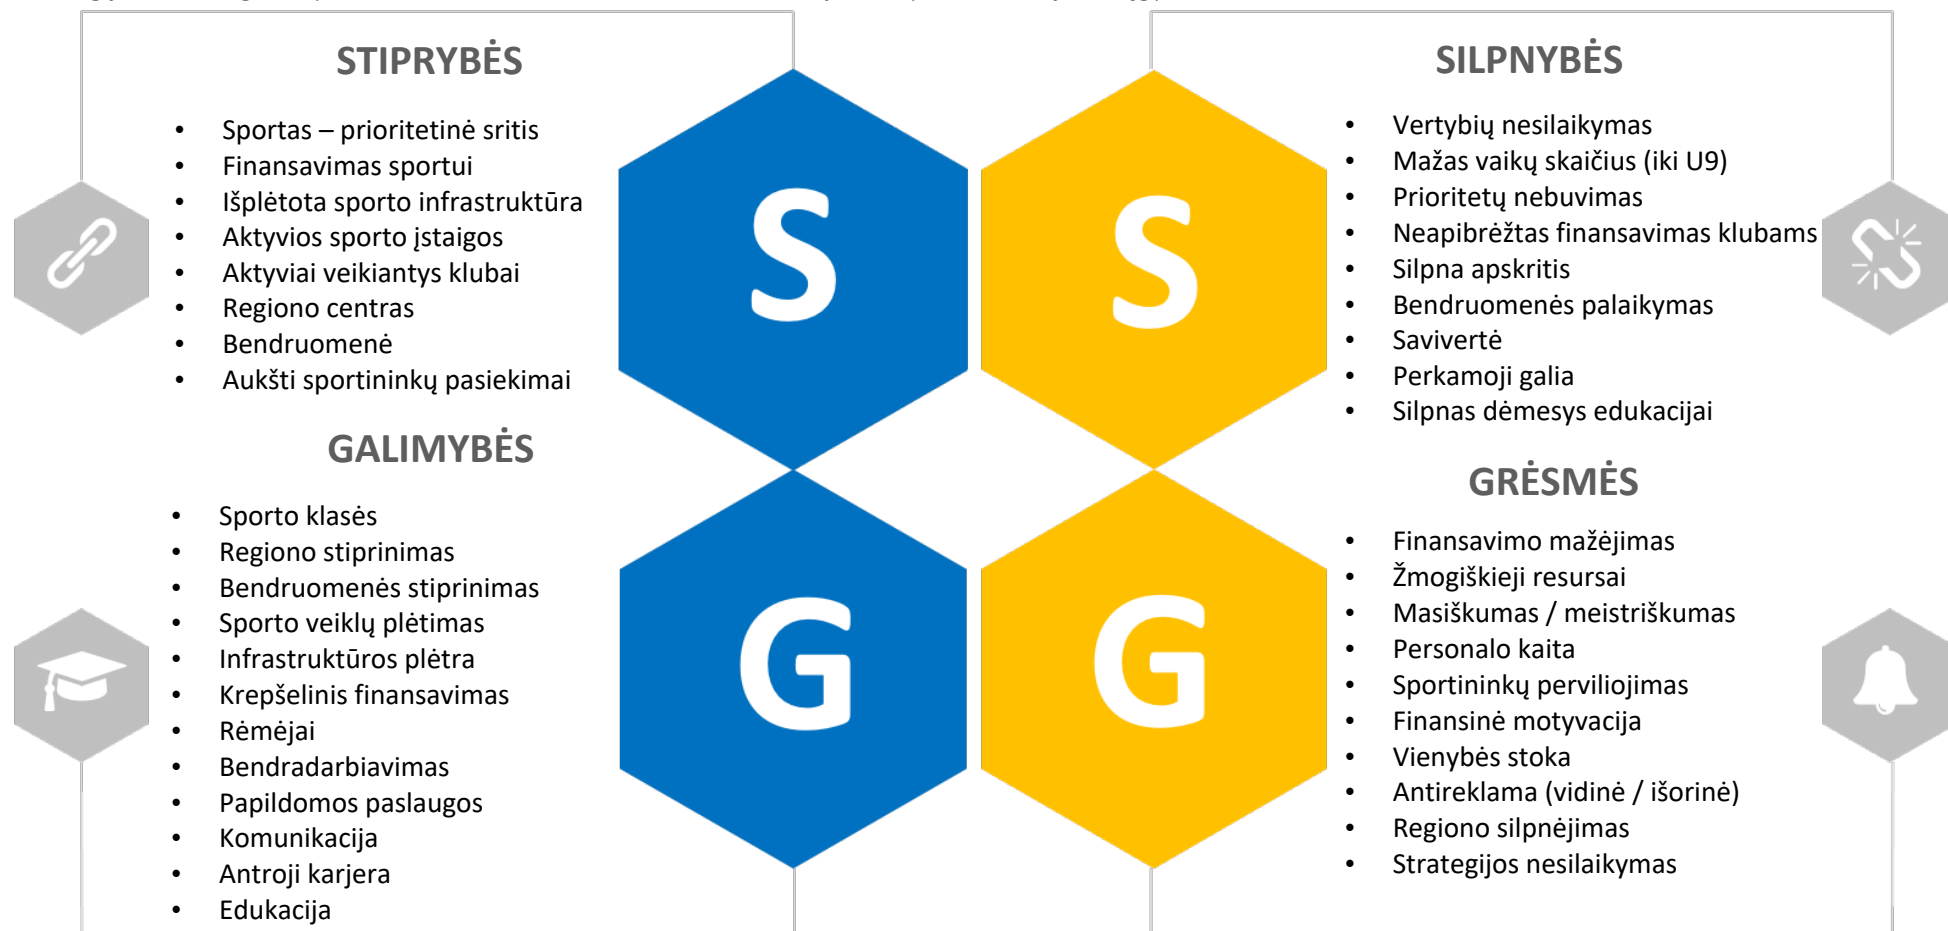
STIPRYBĖS

- Sportas – prioritetinė sritis
- Finansavimas sportui
- Išplėtota sporto infrastruktūra
- Aktyvios sporto įstaigos
- Aktyviai veikiantys klubai
- Regiono centras
- Bendruomenė
- Aukšti sportininkų pasiekimai

GALIMYBĖS

- Sporto klasės
- Regiono stiprinimas
- Bendruomenės stiprinimas
- Sporto veiklų plėtimas
- Infrastruktūros plėtra
- Krepšelinis finansavimas
- Rėmėjai
- Bendradarbiavimas
- Papildomos paslaugos
- Komunikacija
- Antroji karjera
- Edukacija

S

S

G

G

SILPNYBĖS

- Vertybių nesilaikymas
- Mažas vaikų skaičius (iki U9)
- Prioritetų nebuvimas
- Neapibrėžtas finansavimas klubams
- Silpna apskritis
- Bendruomenės palaikymas
- Savivertė
- Perkamoji galia
- Silpnas dėmesys edukacijai

GRĖSMĖS

- Finansavimo mažėjimas
- Žmogiškieji resursai
- Masiškumas / meistriškumas
- Personalo kaita
- Sportininkų perviliojimas
- Finansinė motyvacija
- Vienybės stoka
- Antireklama (vidinė / išorinė)
- Regiono silpnėjimas
- Strategijos nesilaikymas